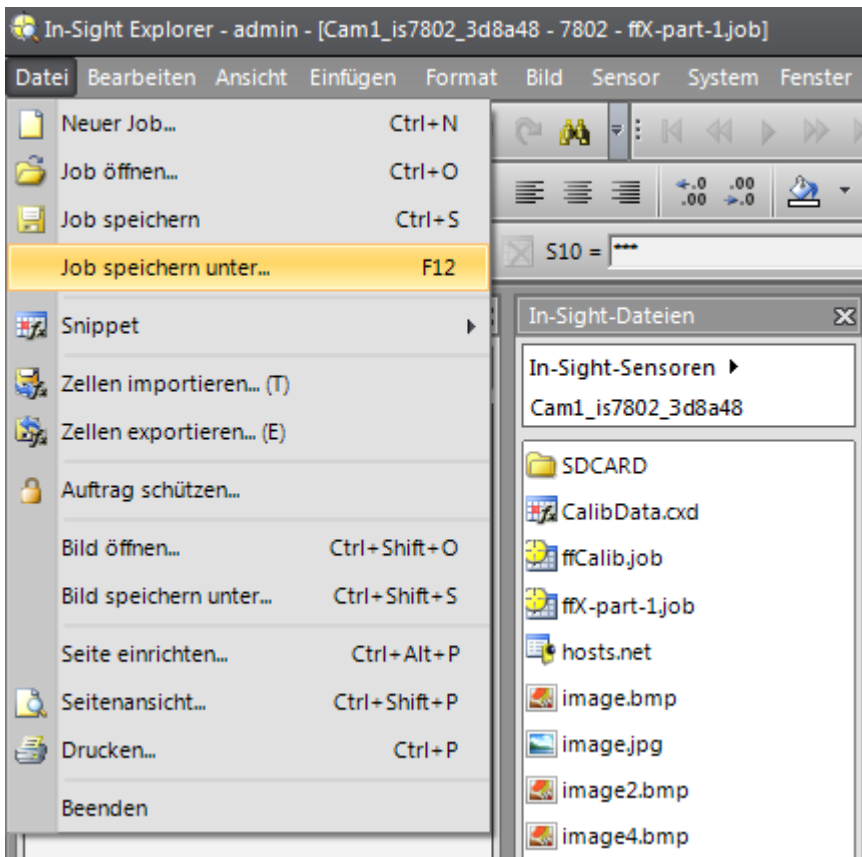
In-Sight Explorer - admin - [Cam1_is7802_3d8a48 - 7802 - ffX-part-1.job]

Datei Bearbeiten Ansicht Einfügen Format Bild Sensor System Fenster

Neuer Job... Ctrl+N
Job öffnen... Ctrl+O
Job speichern Ctrl+S
Job speichern unter... F12
Snippet
Zellen importieren... (T)
Zellen exportieren... (E)
Auftrag schützen...
Bild öffnen... Ctrl+Shift+O
Bild speichern unter... Ctrl+Shift+S
Seite einrichten... Ctrl+Alt+P
Seitenansicht... Ctrl+Shift+P
Drucken... Ctrl+P
Beenden

$\overset{+.0}{.00}$ $\overset{.00}{\rightarrow .0}$

S10 = ***

In-Sight-Dateien
In-Sight-Sensoren
Cam1_is7802_3d8a48
SDCARD
CalibData.cxd
ffCalib.job
ffX-part-1.job
hosts.net
image.bmp
image.jpg
image2.bmp
image4.bmp